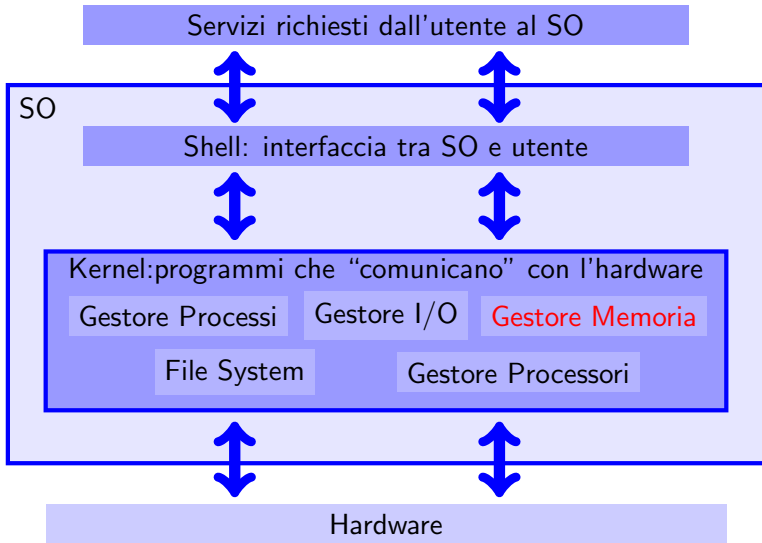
Servizi richiesti dall'utente al SO

SO

Shell: interfaccia tra SO e utente

Kernel:programmi che "comunicano" con l'hardware

Gestore Processi

Gestore I/O

Gestore Memoria

File System

Gestore Processori

Hardware